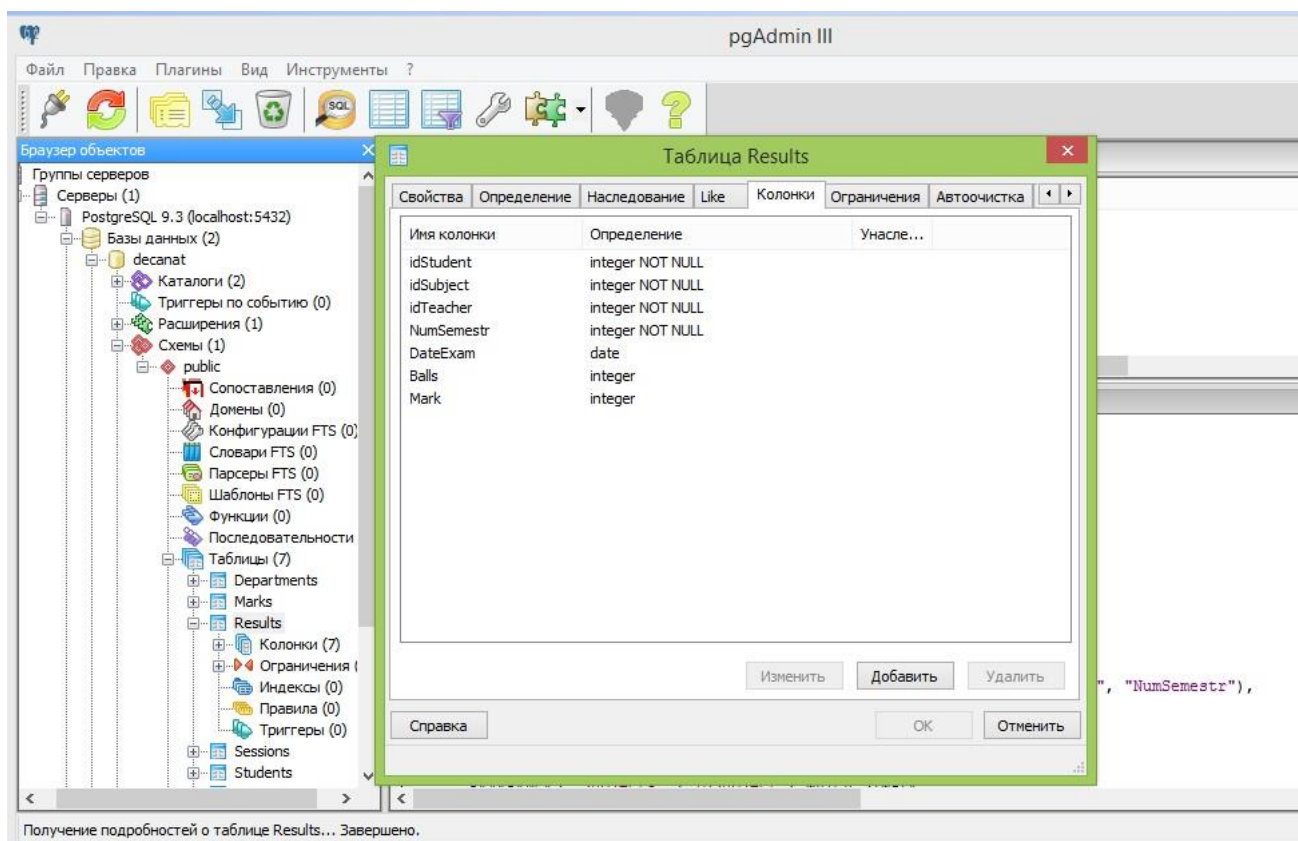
pgAdmin III

Файл Правка Плагины Вид Инструменты ?

Браузер объектов

Группы серверов
Серверы (1)
PostgreSQL 9.3 (localhost:5432)
Базы данных (2)
decanat
Каталоги (2)
Триггеры по событию (0)
Расширения (1)
Схемы (1)
public
Сопоставления (0)
Домены (0)
Конфигурации FTS (0)
Словари FTS (0)
Парсеры FTS (0)
Шаблоны FTS (0)
Функции (0)
Последовательности
Таблицы (7)
Departments
Marks
Results
Колонки (7)
Ограничения (
Индексы (0)
Правила (0)
Триггеры (0)
Sessions
Students

Таблица Results

Свойства | Определение | Наследование | Like | Колонки | Ограничения | Автоочистка

| Имя колонки | Определение | Унасле... |
|---|---|---|
| idStudent | integer NOT NULL | |
| idSubject | integer NOT NULL | |
| idTeacher | integer NOT NULL | |
| NumSemestr | integer NOT NULL | |
| DateExam | date | |
| Balls | integer | |
| Mark | integer | |

Изменить Добавить Удалить

Справка OK Отменить

", "NumSemestr"),

Получение подробностей о таблице Results... Завершено.